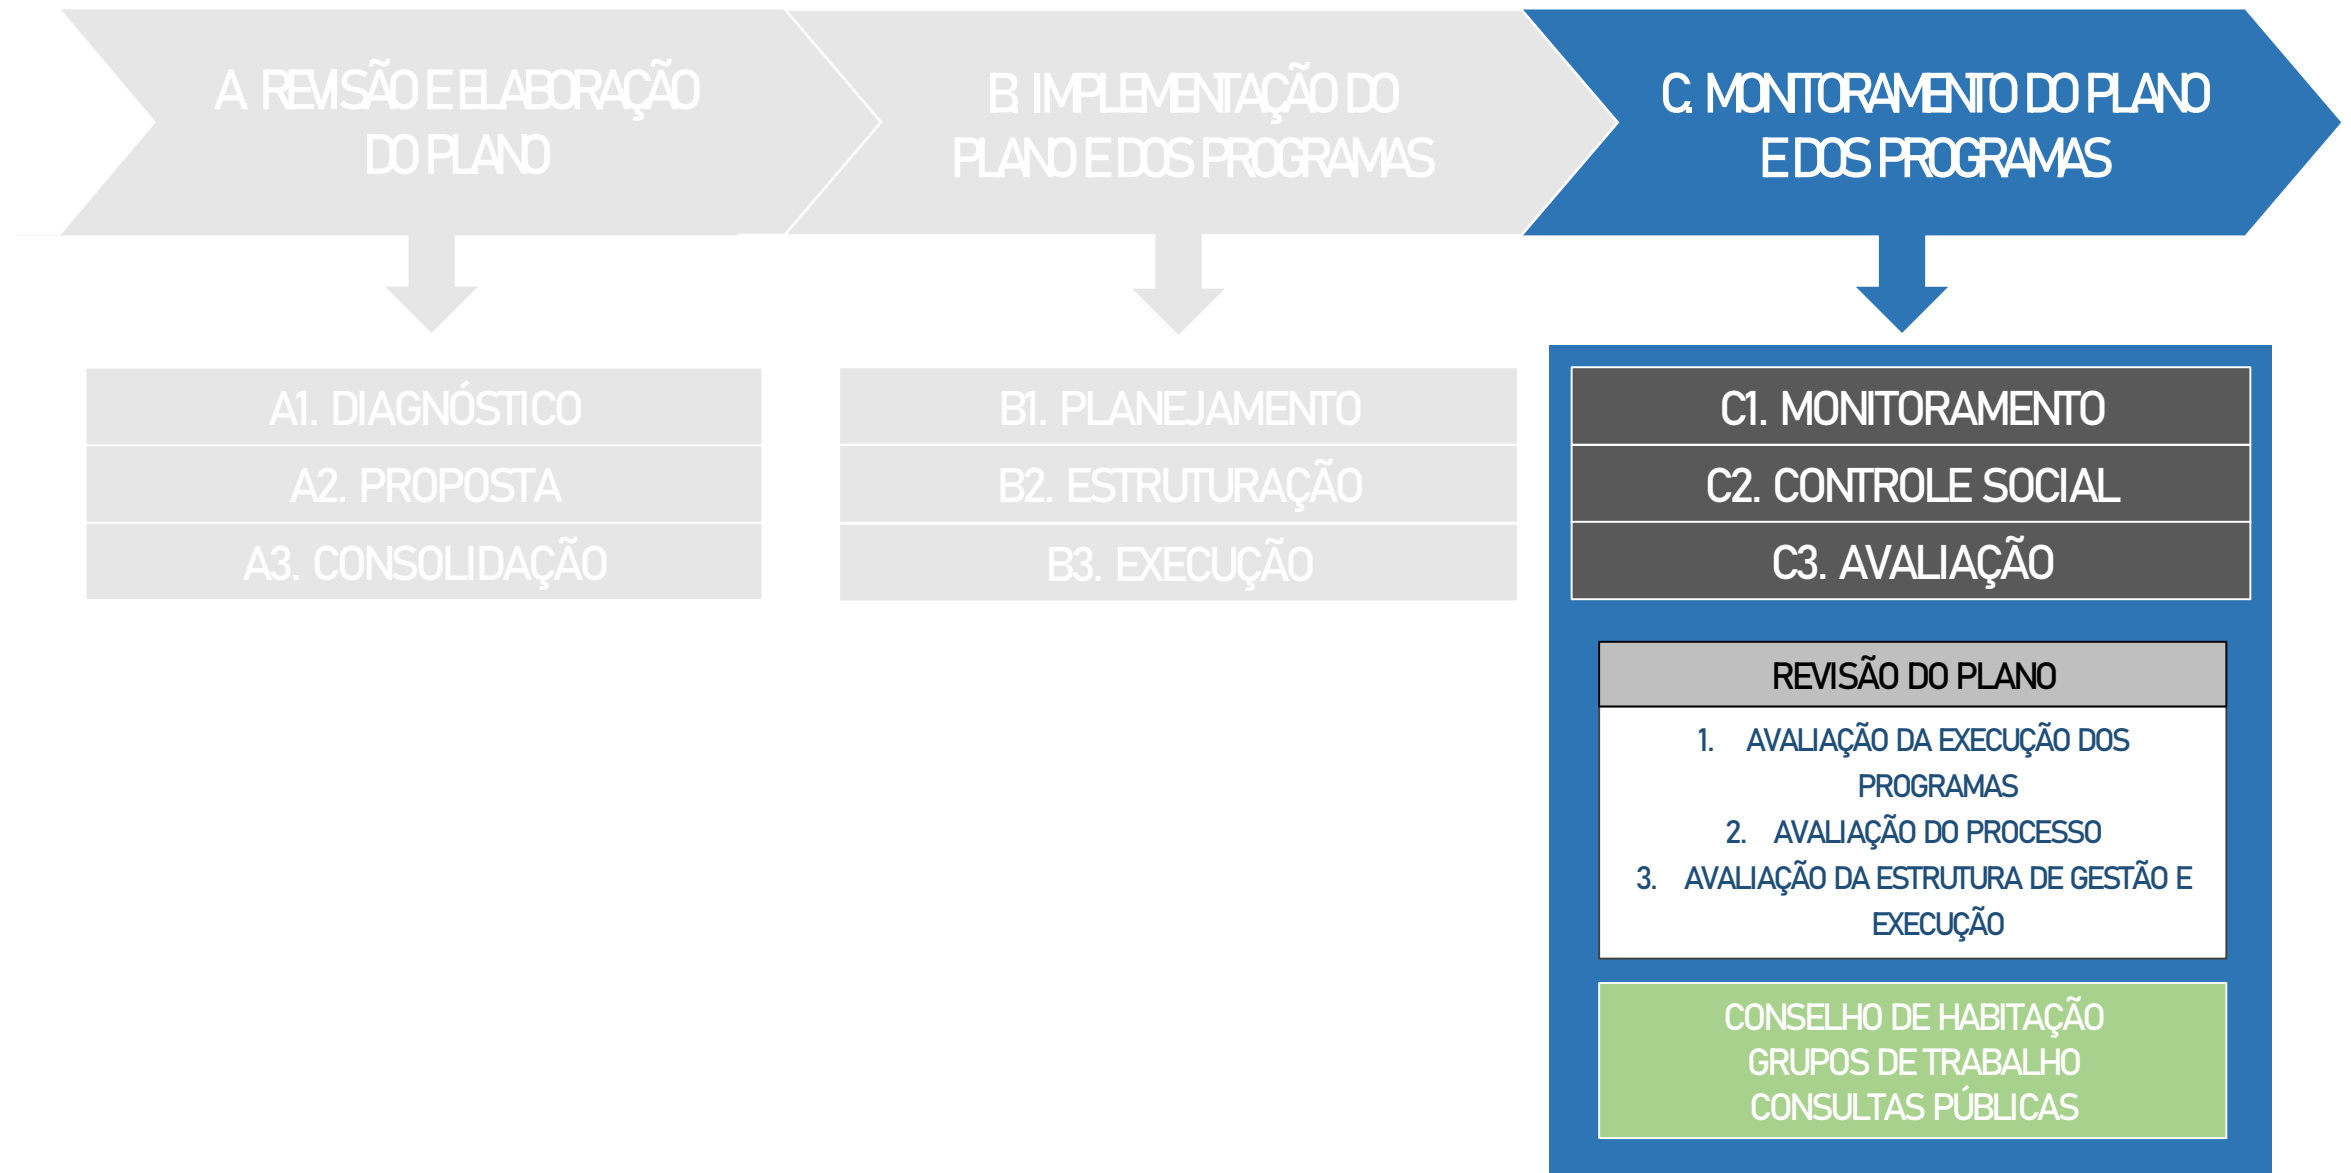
A. REVISÃO E ELABORAÇÃO DO PLANO

B. IMPLEMENTAÇÃO DO PLANO E DOS PROGRAMAS

C. MONITORAMENTO DO PLANO E DOS PROGRAMAS

A1. DIAGNÓSTICO
A2. PROPOSTA
A3. CONSOLIDAÇÃO

B1. PLANEJAMENTO
B2. ESTRUTURAÇÃO
B3. EXECUÇÃO

C1. MONITORAMENTO
C2. CONTROLE SOCIAL
C3. AVALIAÇÃO

REVISÃO DO PLANO

1. AVALIAÇÃO DA EXECUÇÃO DOS PROGRAMAS
2. AVALIAÇÃO DO PROCESSO
3. AVALIAÇÃO DA ESTRUTURA DE GESTÃO E EXECUÇÃO

CONSELHO DE HABITAÇÃO
GRUPOS DE TRABALHO
CONSULTAS PÚBLICAS